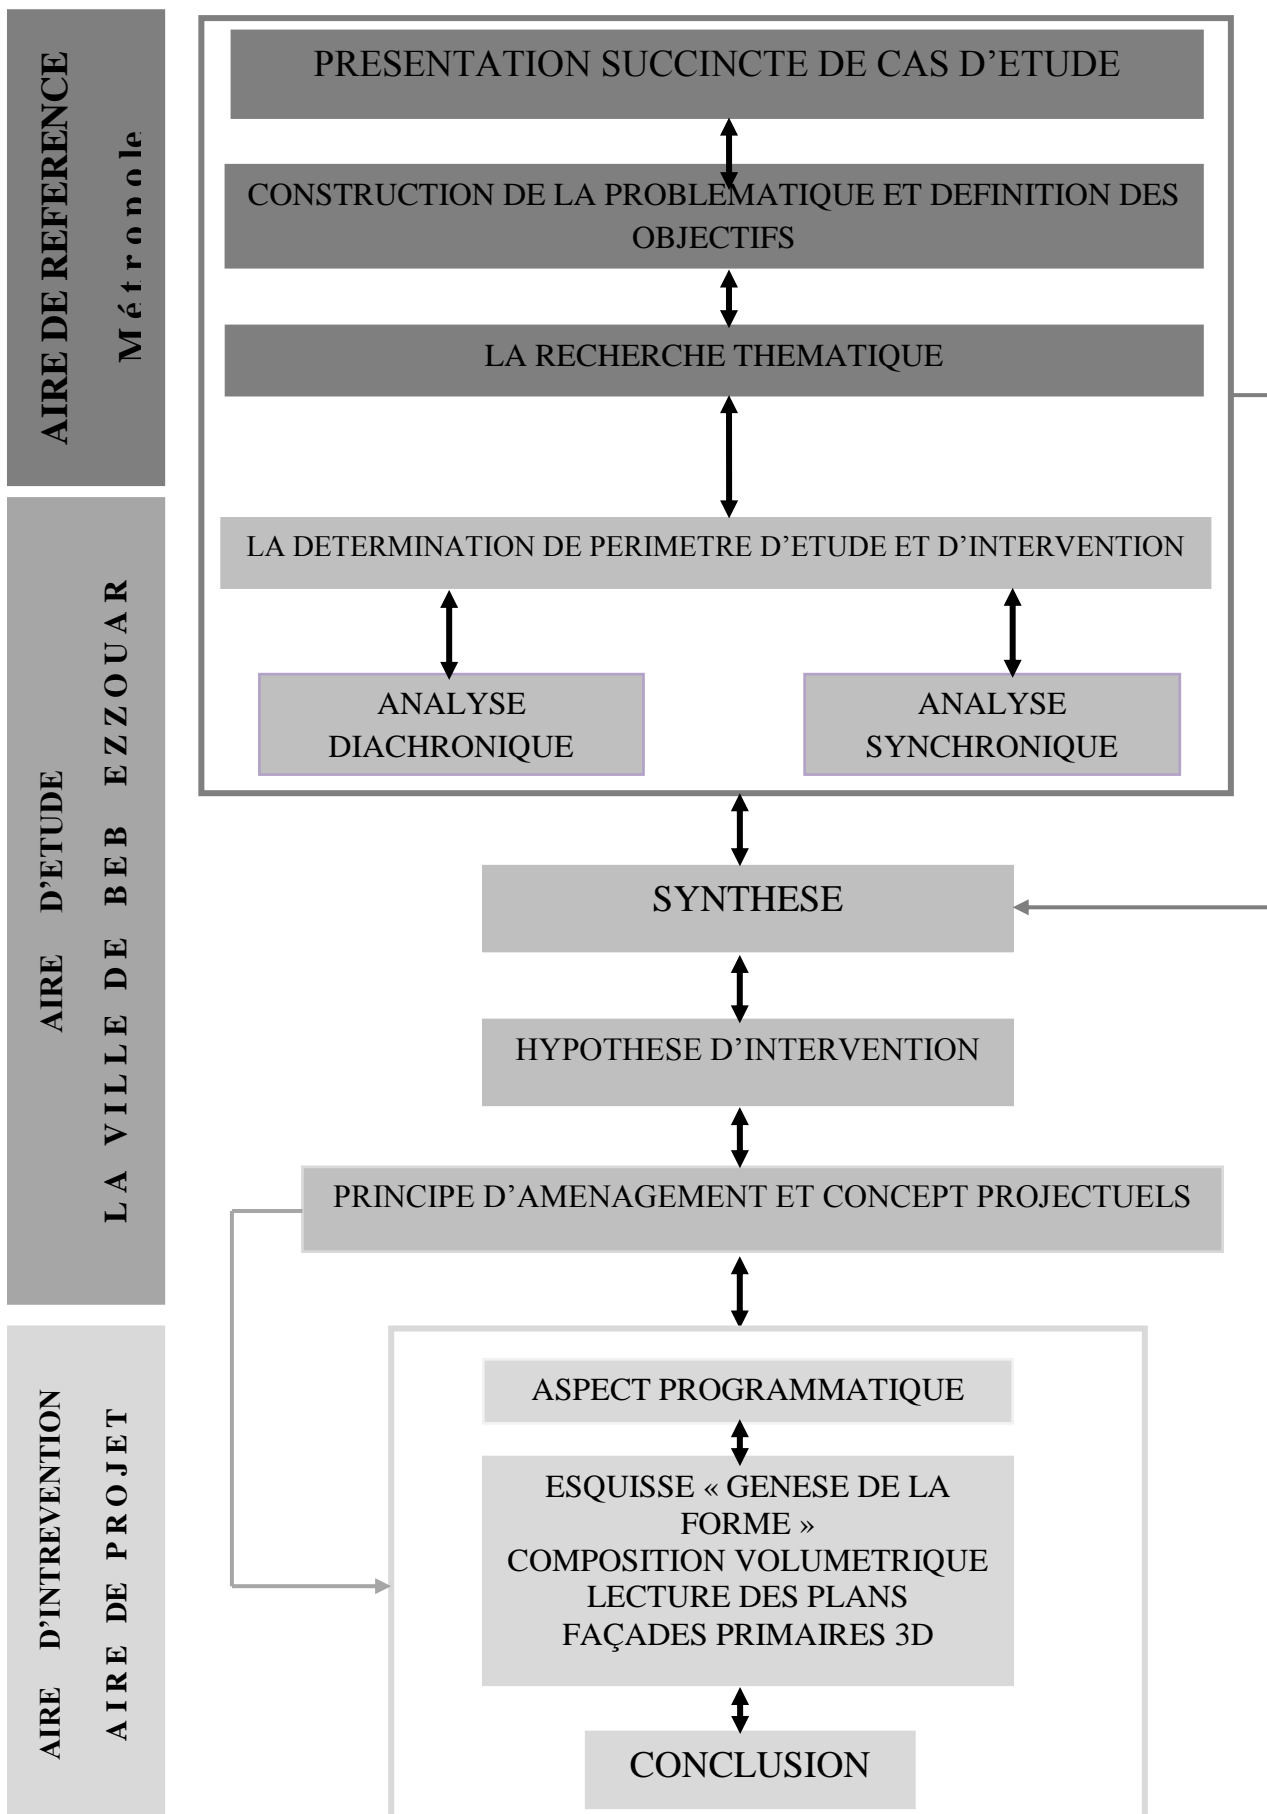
AIRE DE REFERENCE
Métropole

PRESENTATION SUCCINCTE DE CAS D'ETUDE

CONSTRUCTION DE LA PROBLEMATIQUE ET DEFINITION DES OBJECTIFS

LA RECHERCHE THEMATIQUE

AIRE D'ETUDE
LA VILLE DE BEB EZZOUAR

LA DETERMINATION DE PERIMETRE D'ETUDE ET D'INTERVENTION

ANALYSE DIACHRONIQUE

ANALYSE SYNCHRONIQUE

SYNTHESE

HYPOTHESE D'INTERVENTION

PRINCIPE D'AMENAGEMENT ET CONCEPT PROJECTUELS

AIRE D'INTREVENTION
AIRE DE PROJET

ASPECT PROGRAMMATIQUE

ESQUISSE « GENESE DE LA FORME »
COMPOSITION VOLUMETRIQUE
LECTURE DES PLANS
FAÇADES PRIMAIRES 3D

CONCLUSION